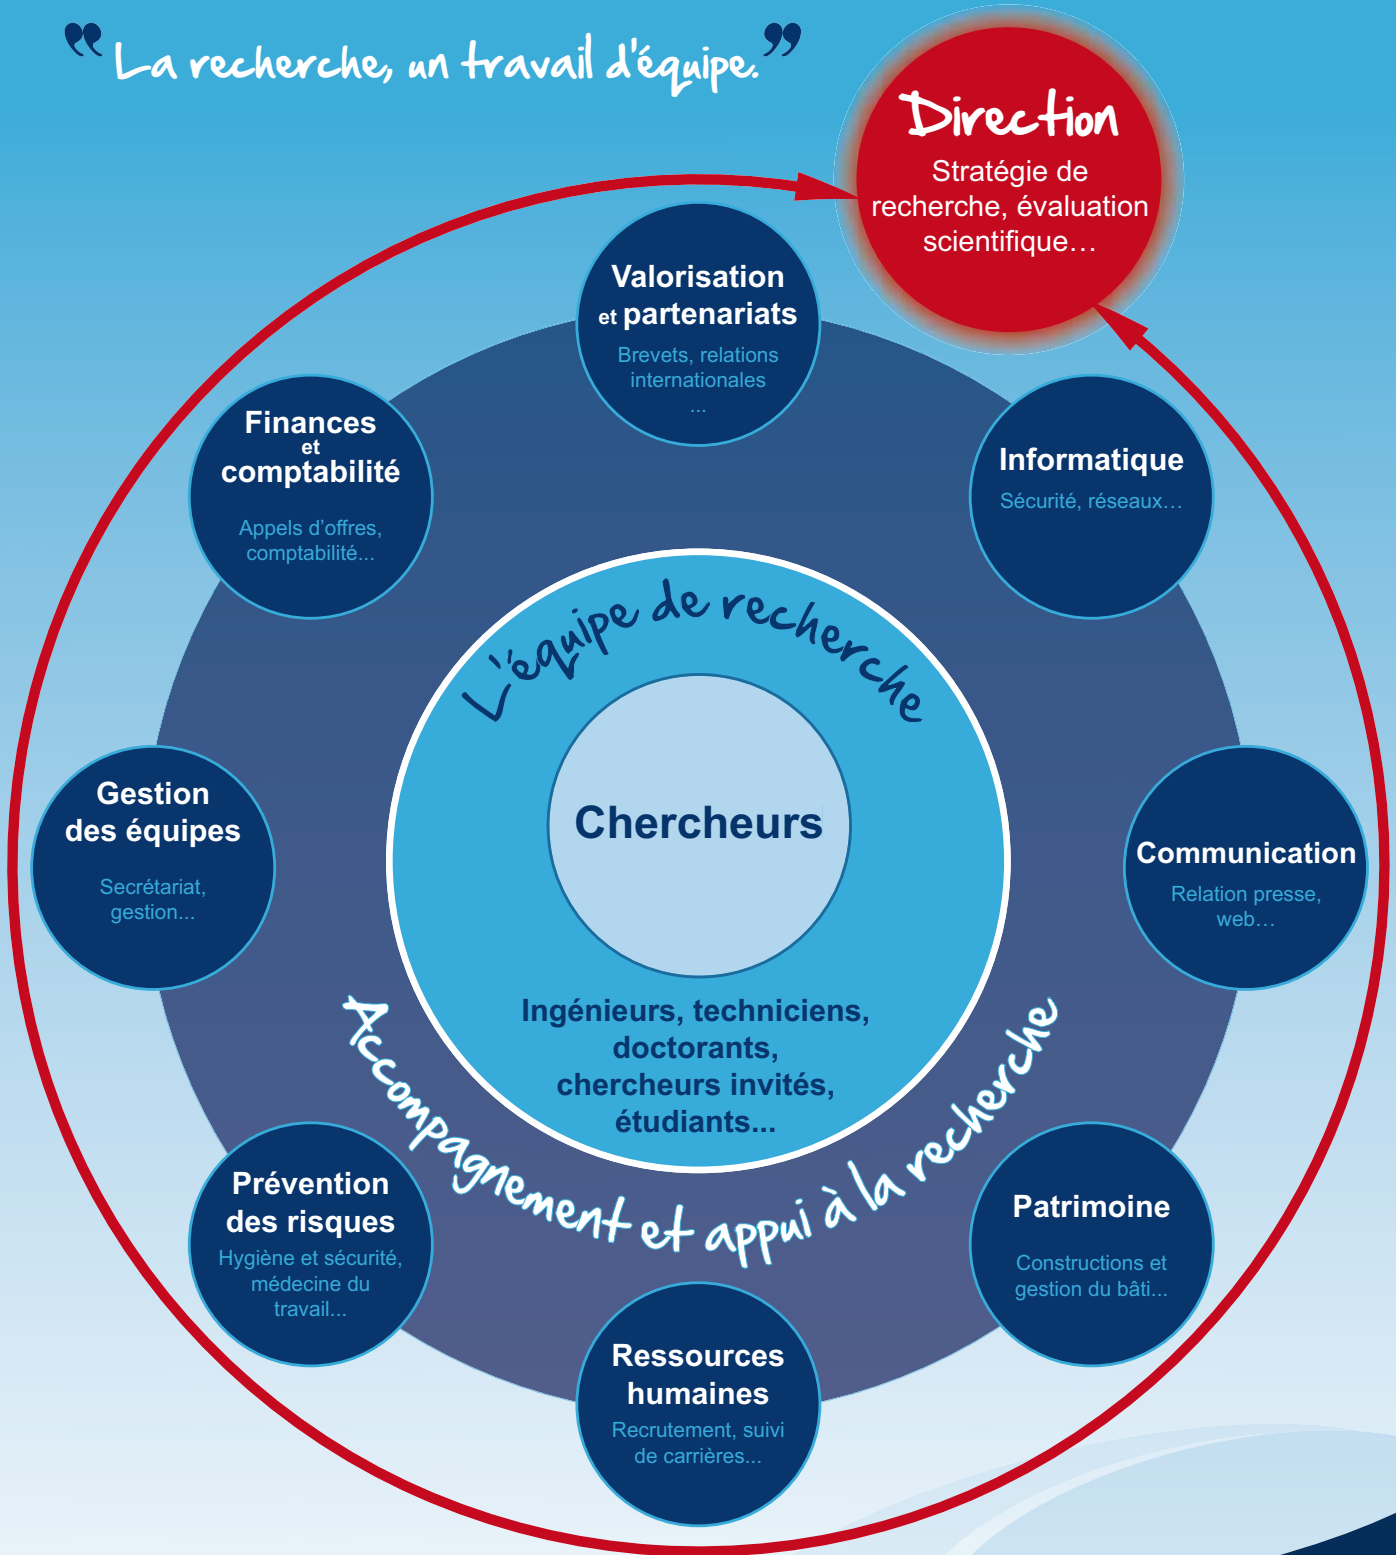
“La recherche, un travail d'équipe.”

Direction
Stratégie de recherche, évaluation scientifique…

Valorisation et partenariats
Brevets, relations internationales
...

Informatique
Sécurité, réseaux…

Finances et comptabilité
Appels d'offres, comptabilité...

L'équipe de recherche

Chercheurs

Gestion des équipes
Secrétariat, gestion...

Communication
Relation presse, web…

Ingénieurs, techniciens, doctorants, chercheurs invités, étudiants...

Accompagnement et appui à la recherche

Prévention des risques
Hygiène et sécurité, médecine du travail...

Patrimoine
Constructions et gestion du bâti...

Ressources humaines
Recrutement, suivi de carrières...